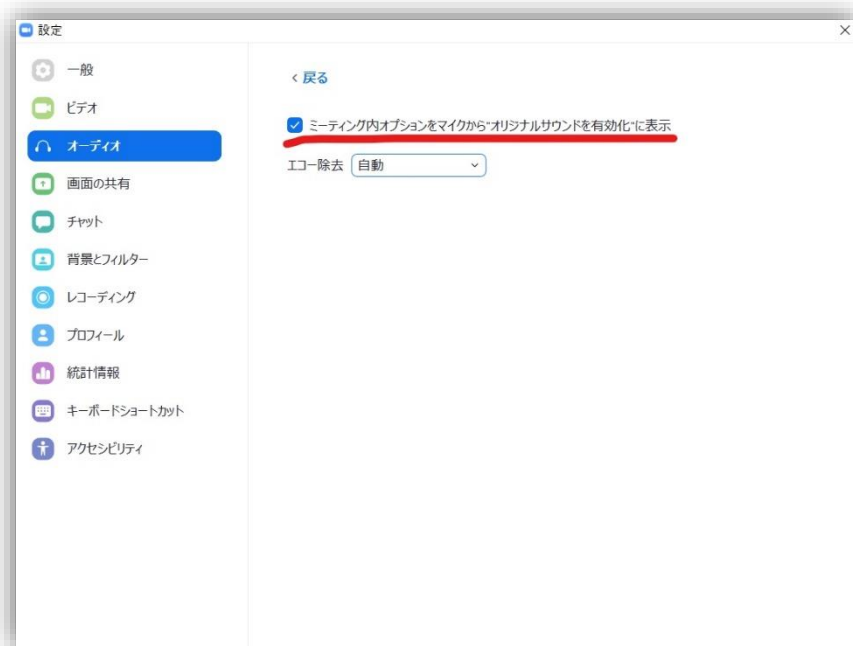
設定

一般
ビデオ
オーディオ
画面の共有
チャット
背景とフィルター
レコーディング
プロフィール
統計情報
キーボードショートカット
アクセシビリティ

‹ 戻る

ミーティング内オプションをマイクから"オリジナルサウンドを有効化"に表示

エコー除去 自動